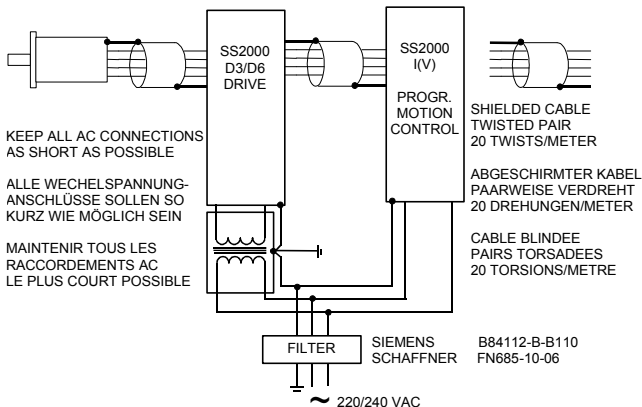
SS2000 D3/D6 DRIVE

SS2000 I(V)

PROGR. MOTION CONTROL

SHIELDED CABLE TWISTED PAIR 20 TWISTS/METER

ABGESCHIRMTER KABEL PAARWEISE VERDREHT 20 DREHUNGEN/METER

CABLE BLINDEE PAIRS TORSADEES 20 TORSIONS/METRE

KEEP ALL AC CONNECTIONS AS SHORT AS POSSIBLE

ALLE WECHELSPANNUNG-ANSCHLÜSSE SOLLEN SO KURZ WIE MÖGLICH SEIN

MAINTENIR TOUS LES RACCORDEMENTS AC LE PLUS COURT POSSIBLE

FILTER

SIEMENS B84112-B-B110
SCHAFFNER FN685-10-06

~ 220/240 VAC